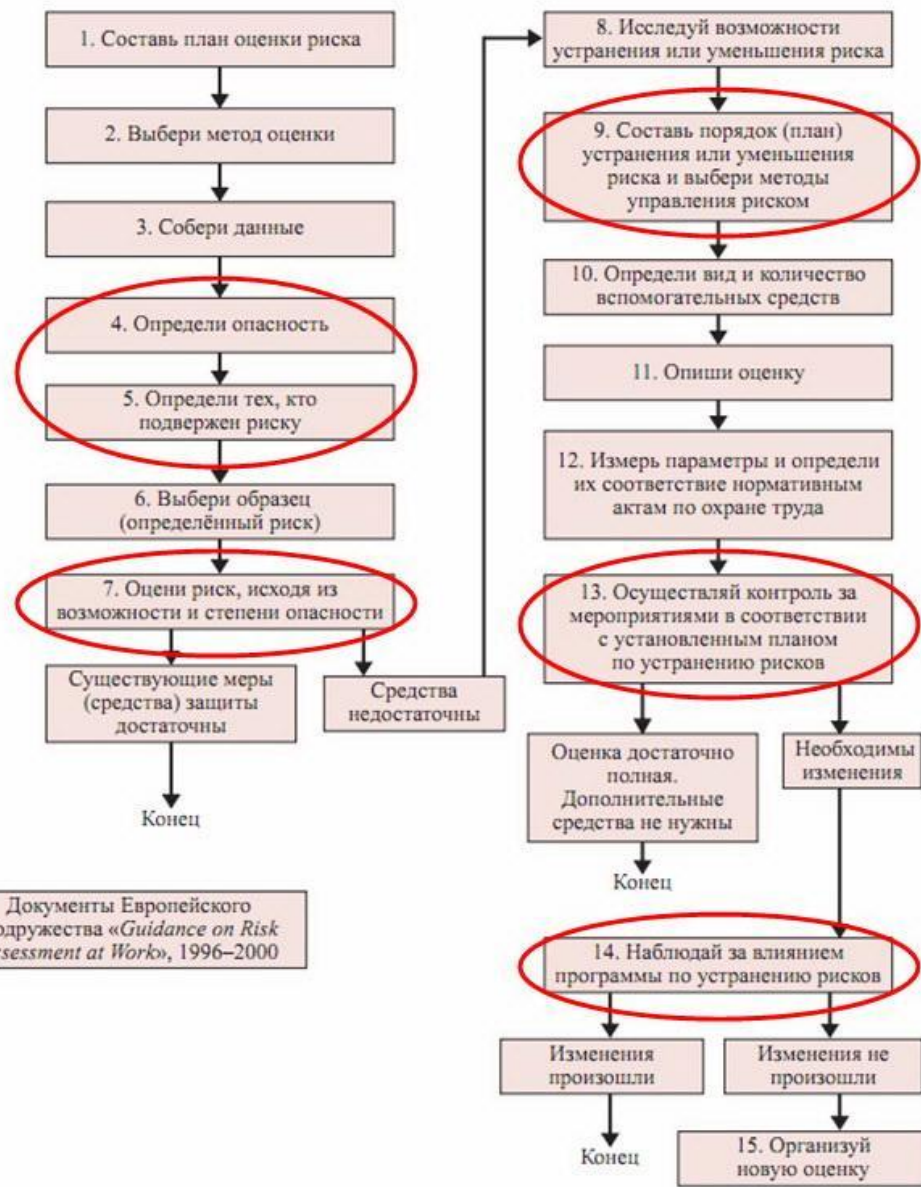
1. Составь план оценки риска

2. Выбери метод оценки

3. Собери данные

4. Определи опасность

5. Определи тех, кто подвержен риску

6. Выбери образец (определённый риск)

7. Оцени риск, исходя из возможности и степени опасности

Существующие меры (средства) защиты достаточны

Конец

Средства недостаточны

8. Исследуй возможности устранения или уменьшения риска

9. Составь порядок (план) устранения или уменьшения риска и выбери методы управления риском

10. Определи вид и количество вспомогательных средств

11. Опиши оценку

12. Измерь параметры и определи их соответствие нормативным актам по охране труда

13. Осуществляй контроль за мероприятиями в соответствии с установленным планом по устранению рисков

Оценка достаточно полная. Дополнительные средства не нужны

Конец

Необходимы изменения

14. Наблюдай за влиянием программы по устранению рисков

Изменения произошли

Конец

Изменения не произошли

15. Организуй новую оценку

Документы Европейского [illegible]одружества «*Guidance on Risk* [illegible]*sessment at Work*», 1996–2000